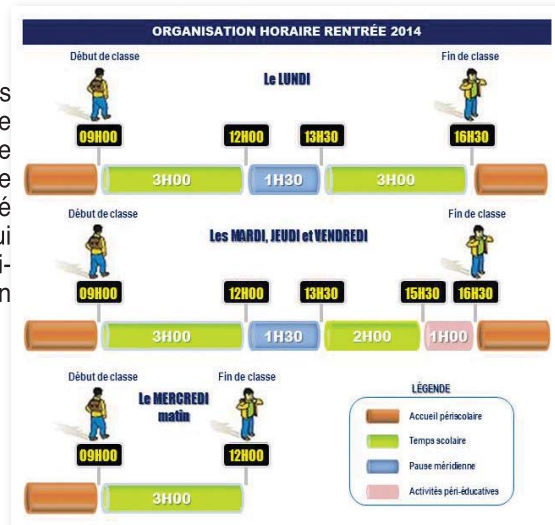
s
e
e
e
é
ui
i-
n

ORGANISATION HORAIRE RENTRÉE 2014

Début de classe

Fin de classe

Le LUNDI

09H00

12H00

13H30

16H30

3H00

1H30

3H00

Début de classe

Fin de classe

Les MARDI, JEUDI et VENDREDI

09H00

12H00

13H30

15H30

16H30

3H00

1H30

2H00

1H00

Début de classe

Fin de classe

Le MERCREDI matin

09H00

12H00

3H00

LÉGENDE

Accueil périscolaire

Temps scolaire

Pause méridienne

Activités péri-éducatives